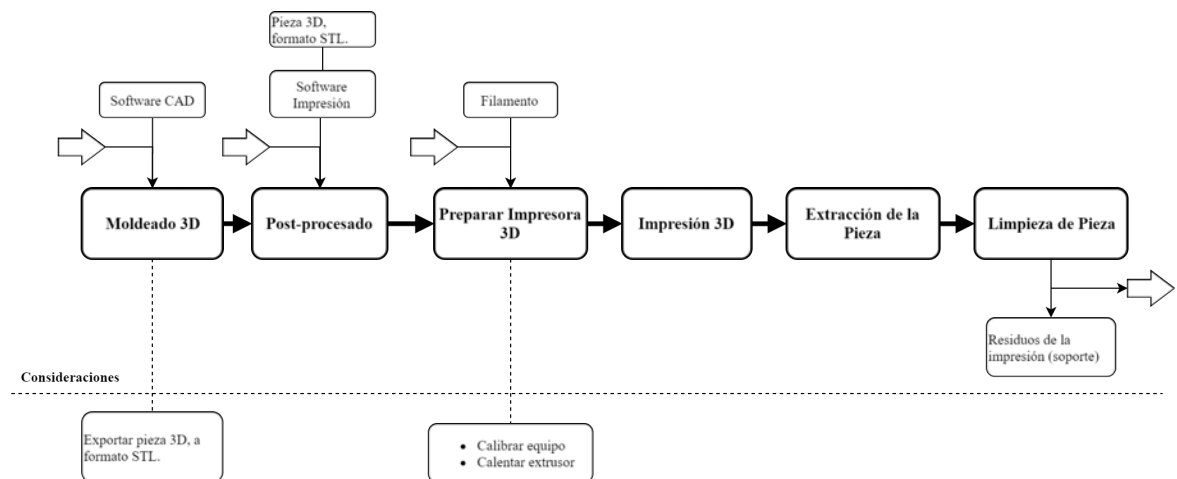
Pieza 3D, formato STL.

Software CAD

Software Impresión

Filamento

Moldeado 3D

Post-procesado

Preparar Impresora 3D

Impresión 3D

Extracción de la Pieza

Limpieza de Pieza

Residuos de la impresión (soporte)

Consideraciones

Exportar pieza 3D, a formato STL.

- Calibrar equipo
- Calentar extrusor